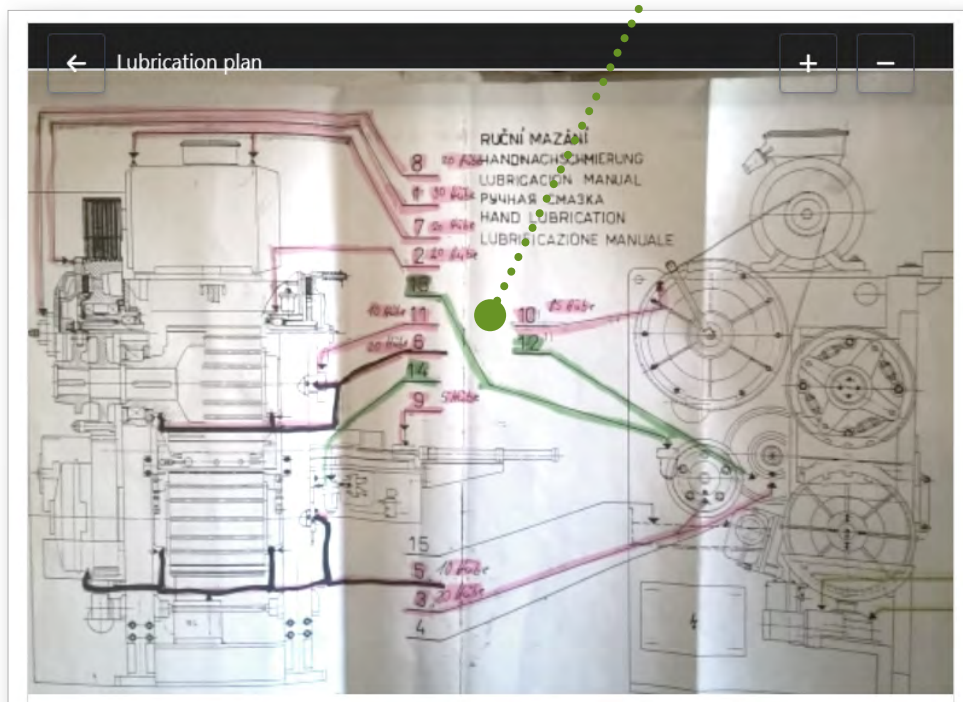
Lubrication plan

+

−

RUČNÍ MAZÁNÍ
HANDNACHSCHMIERUNG
LUBRICACION MANUAL
РУЧНАЯ СМАЗКА
HAND LUBRICATION
LUBRICAZIONE MANUALE

8 20 Hübe
1 10 Hübe
7 20 Hübe
2 20 Hübe
16
10 Hübe 11
20 Hübe 6
14
9 5 Hübe
10 20 Hübe
12
15
5 10 Hübe
3 20 Hübe
4